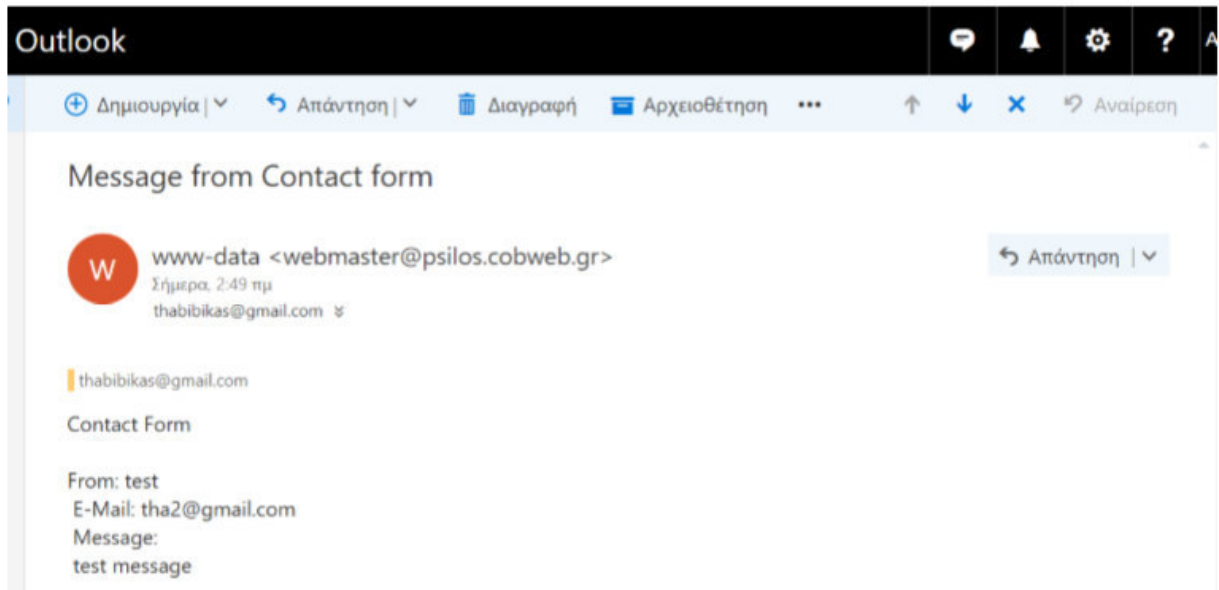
Outlook

A

Δημιουργία | Απάντηση | Διαγραφή Αρχειοθέτηση ••• Αναίρεση

Message from Contact form

W

www-data <webmaster@psilos.cobweb.gr>
Σήμερα, 2:49 πμ
thabibikas@gmail.com

Απάντηση |

thabibikas@gmail.com

Contact Form

From: test
E-Mail: tha2@gmail.com
Message:
test message